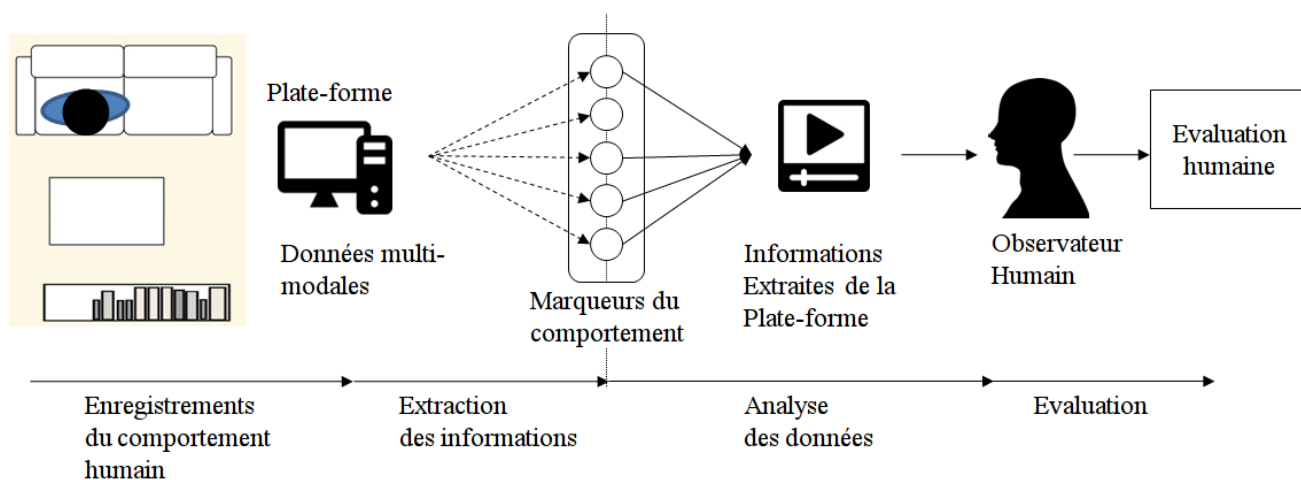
Plate-forme

Données multimodales

Marqueurs du comportement

Informations Extraites de la Plate-forme

Observateur Humain

Evaluation humaine

Enregistrements du comportement humain

Extraction des informations

Analyse des données

Evaluation